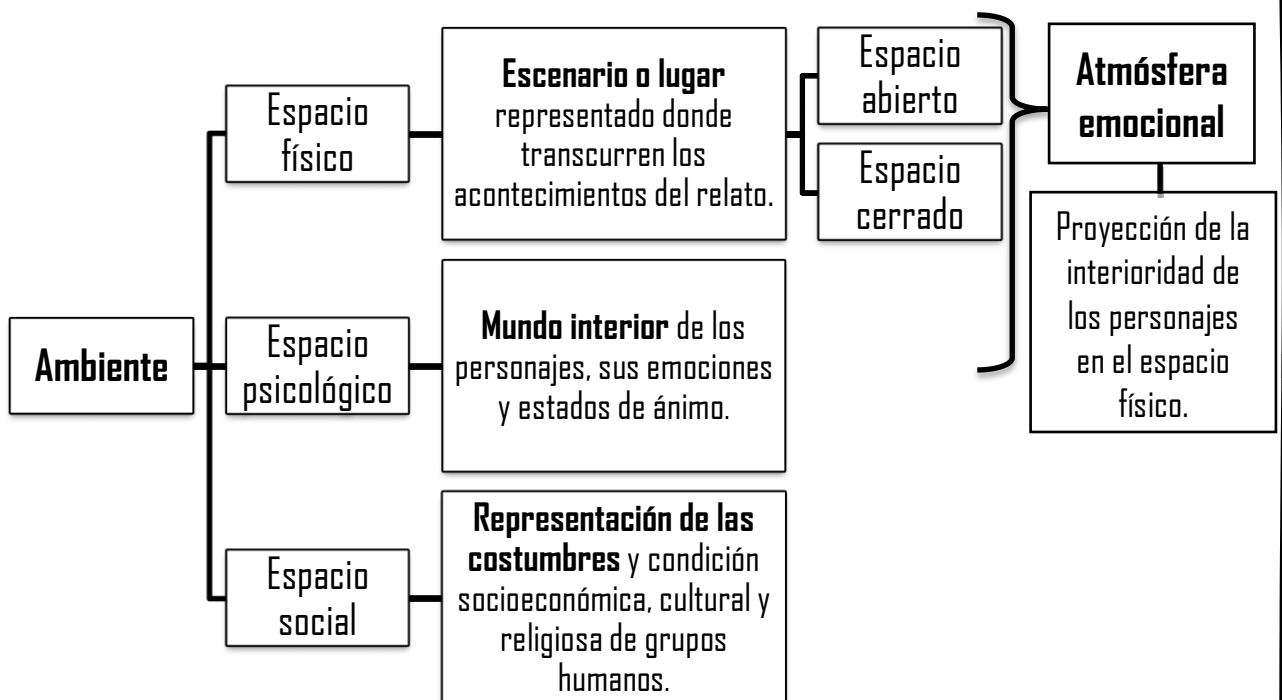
Ambiente

Espacio físico

Escenario o lugar representado donde transcurren los acontecimientos del relato.

Espacio abierto

Espacio cerrado

Atmósfera emocional

Proyección de la interioridad de los personajes en el espacio físico.

Espacio psicológico

Mundo interior de los personajes, sus emociones y estados de ánimo.

Espacio social

Representación de las costumbres y condición socioeconómica, cultural y religiosa de grupos humanos.